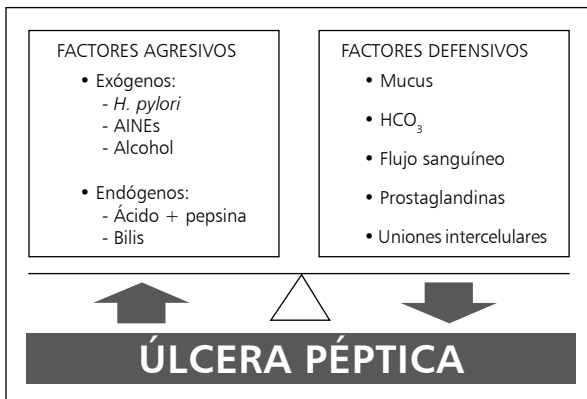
FACTORES AGRESIVOS

- Exógenos:
  - H. pylori
  - AINEs
  - Alcohol
- Endógenos:
  - Ácido + pepsina
  - Bilis

FACTORES DEFENSIVOS

- Mucus
- $HCO_3$
- Flujo sanguíneo
- Prostaglandinas
- Uniones intercelulares

ÚLCERA PÉPTICA